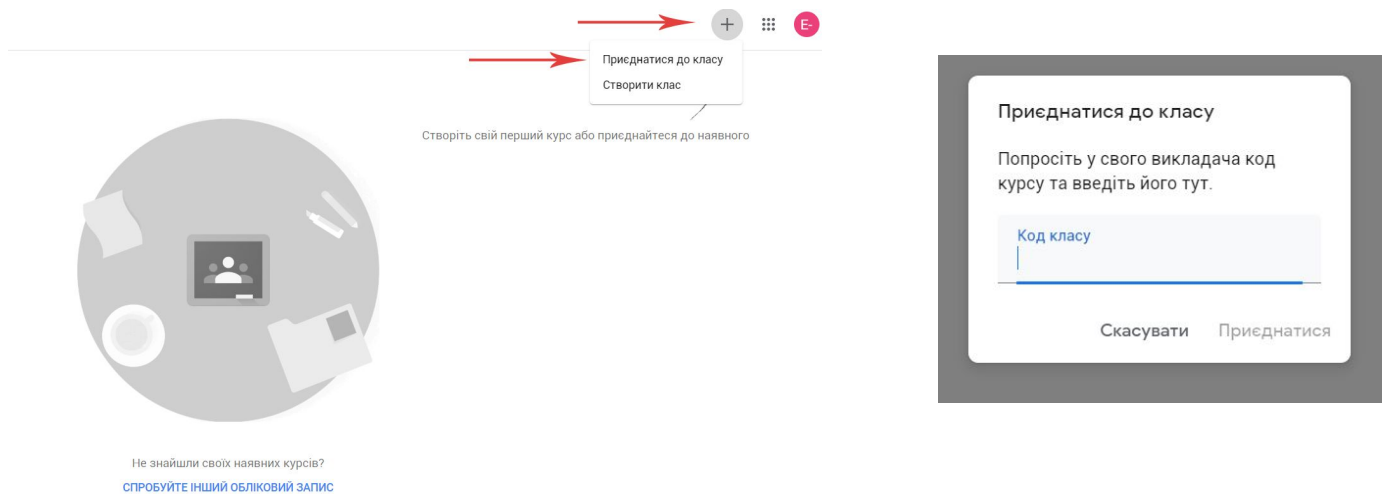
+

E

Приєднатися до класу
Створити клас

Створіть свій перший курс або приєднайтеся до наявного

Не знайшли своїх наявних курсів?
СПРОБУЙТЕ ІНШИЙ ОБЛІКОВИЙ ЗАПИС

Приєднатися до класу

Попросіть у свого викладача код курсу та введіть його тут.

Код класу

Скасувати Приєднатися